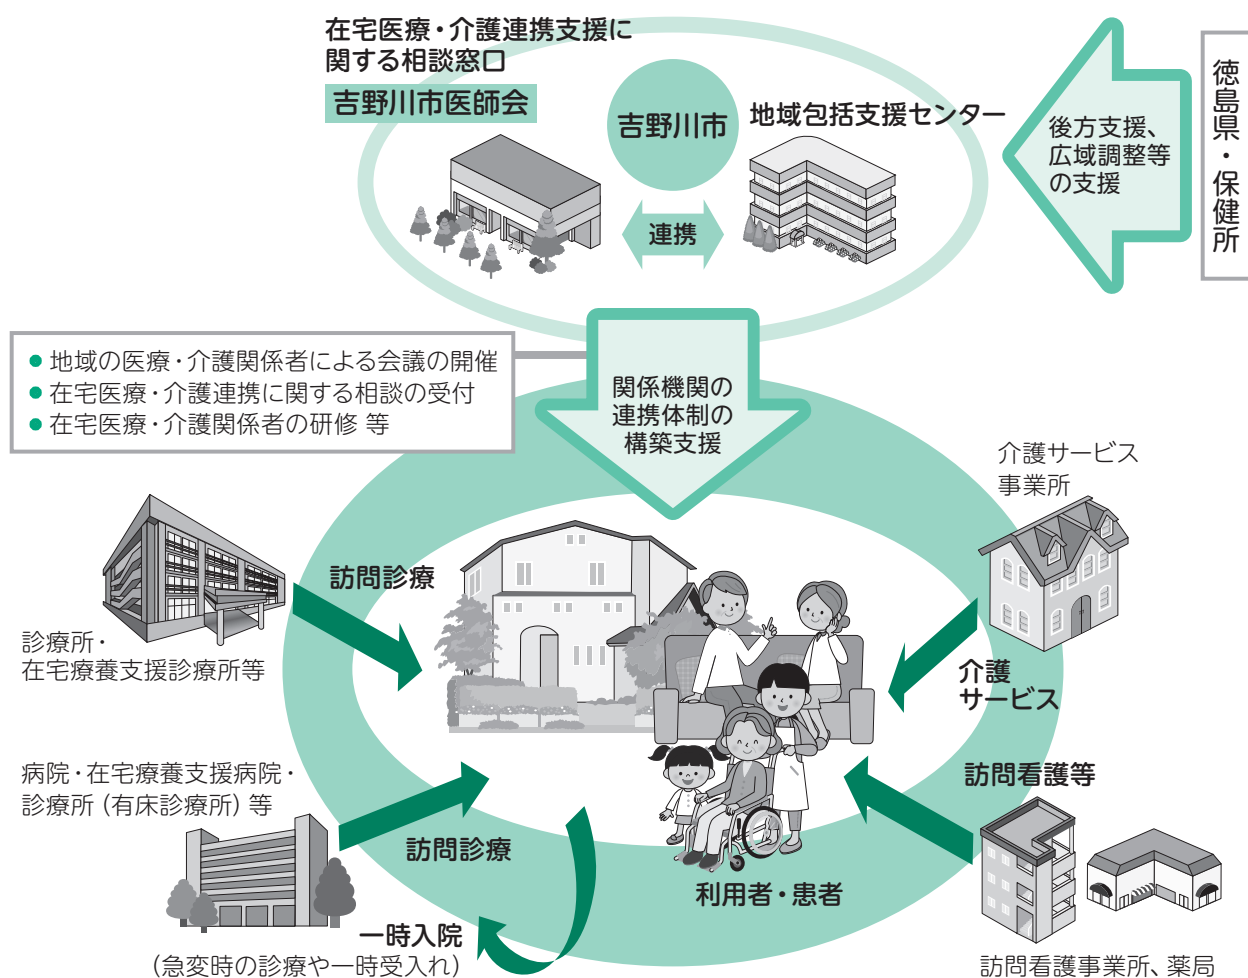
在宅医療・介護連携支援に関する相談窓口

吉野川市医師会

吉野川市

地域包括支援センター

連携

後方支援、広域調整等の支援

徳島県・保健所

● 地域の医療・介護関係者による会議の開催
● 在宅医療・介護連携に関する相談の受付
● 在宅医療・介護関係者の研修 等

関係機関の連携体制の構築支援

介護サービス事業所

訪問診療

診療所・在宅療養支援診療所等

介護サービス

訪問看護等

病院・在宅療養支援病院・診療所（有床診療所）等

訪問診療

利用者・患者

一時入院
（急変時の診療や一時受入れ）

訪問看護事業所、薬局